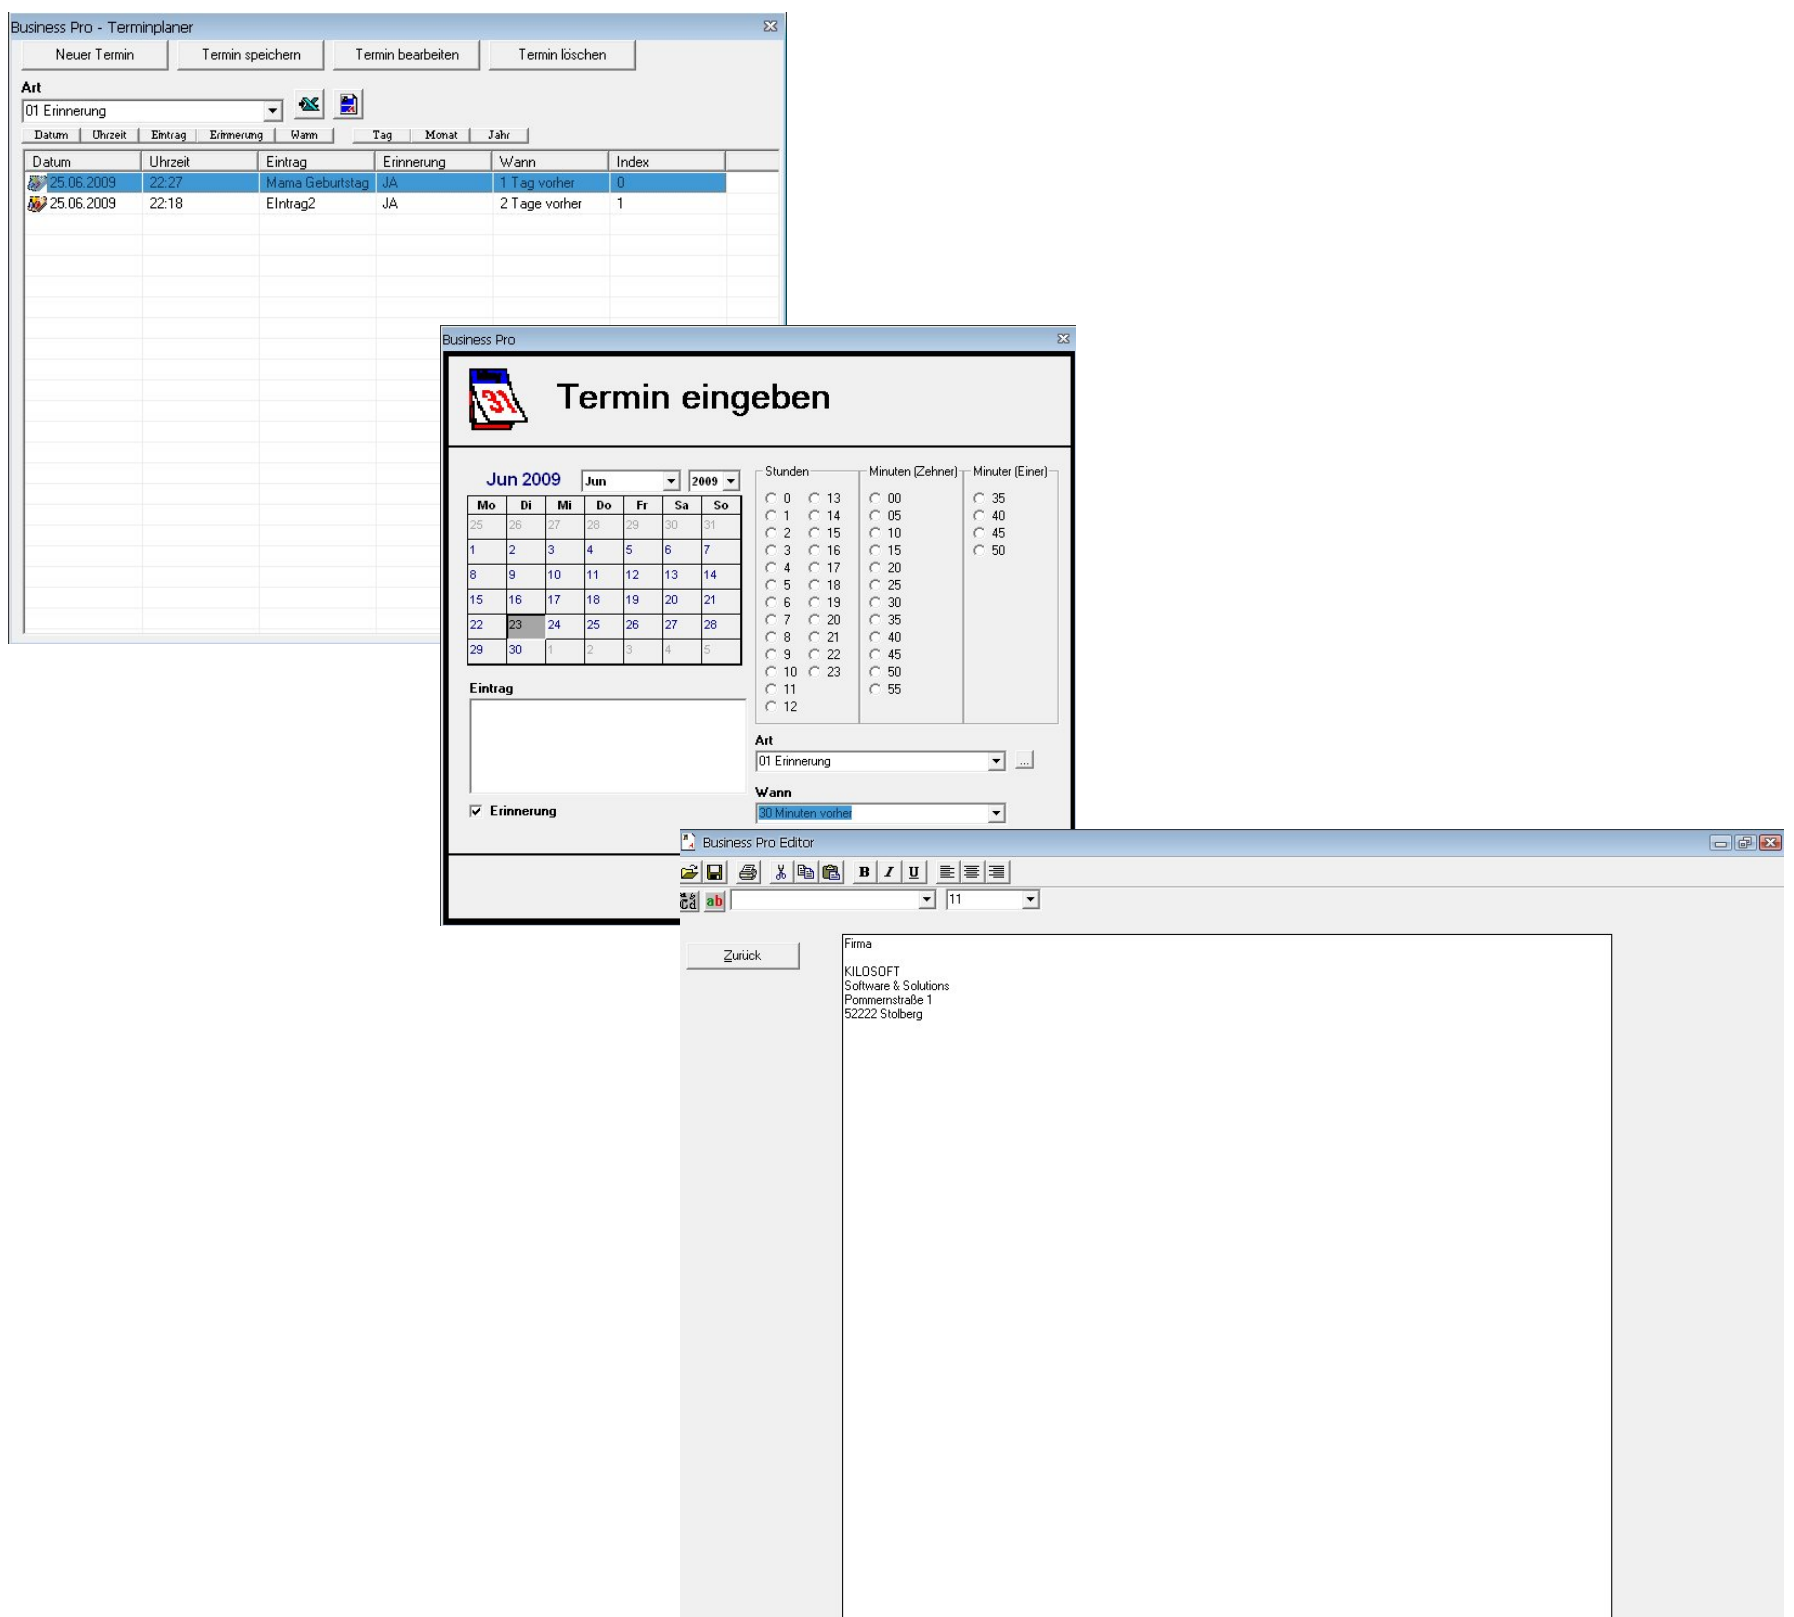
Business Pro - Terminplaner

Neuer Termin | Termin speichern | Termin bearbeiten | Termin löschen

Art
01 Erinnerung

Datum | Uhrzeit | Eintrag | Erinnerung | Wann | Tag | Monat | Jahr

| Datum | Uhrzeit | Eintrag | Erinnerung | Wann | Index |
|---|---|---|---|---|---|
| 25.06.2009 | 22:27 | Mama Geburtstag | JA | 1 Tag vorher | 0 |
| 25.06.2009 | 22:18 | EIntrag2 | JA | 2 Tage vorher | 1 |

Business Pro

Termin eingeben

Jun 2009 | Jun | 2009

| Mo | Di | Mi | Do | Fr | Sa | So |
|---|---|---|---|---|---|---|
| 25 | 26 | 27 | 28 | 29 | 30 | 31 |
| 1 | 2 | 3 | 4 | 5 | 6 | 7 |
| 8 | 9 | 10 | 11 | 12 | 13 | 14 |
| 15 | 16 | 17 | 18 | 19 | 20 | 21 |
| 22 | 23 | 24 | 25 | 26 | 27 | 28 |
| 29 | 30 | 1 | 2 | 3 | 4 | 5 |

Stunden
0 13 1 14 2 15 3 16 4 17 5 18 6 19 7 20 8 21 9 22 10 23 11 12

Minuten (Zehner)
00 05 10 15 20 25 30 35 40 45 50 55

Minuter (Einer)
35 40 45 50

Eintrag

Erinnerung

Art
01 Erinnerung
...

Wann
30 Minuten vorher

Business Pro Editor

11

Zurück

Firma

KILOSOFT
Software & Solutions
Pommernstraße 1
52222 Stolberg